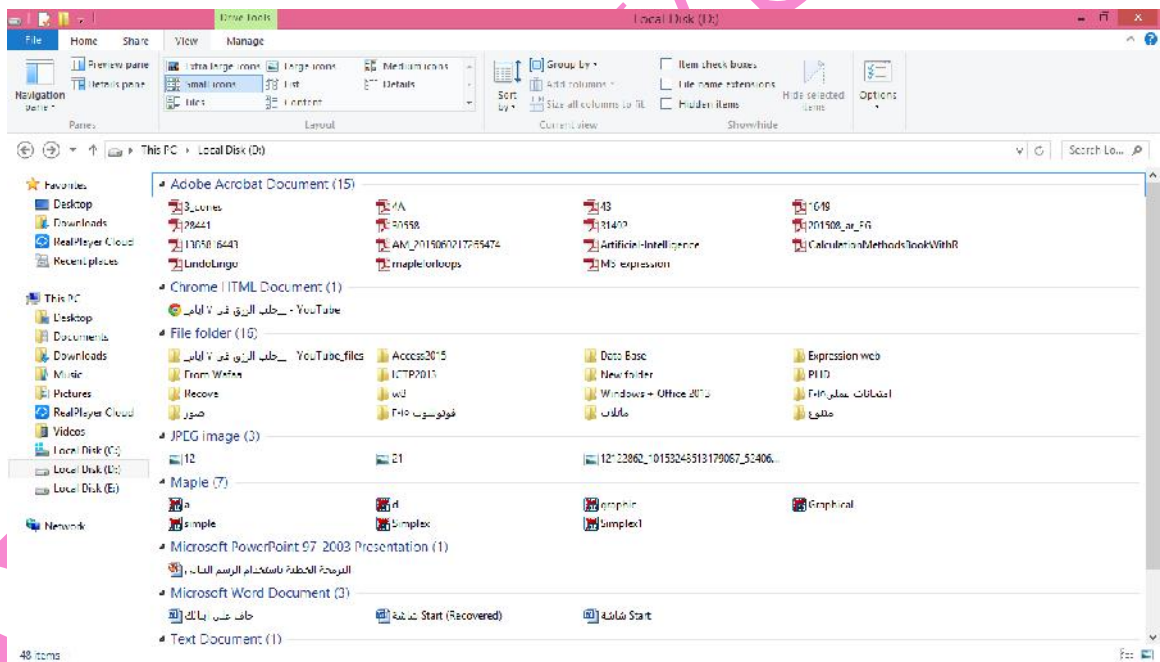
Drive Tools
Local Disk (D:)
File Home Share View Manage

Preview pane
Details pane
Navigation pane
Panes
Extra large icons
Large icons
Medium icons
Small icons
List
Details
Tiles
Content
Layout
Sort by
Group by
Add columns
Size all columns to fit
Current view
Item check boxes
File name extensions
Hidden items
Hide selected items
Show/hide
Options

This PC › Local Disk (D:)
Search Lo...

Favorites
Desktop
Downloads
RealPlayer Cloud
Recent places

This PC
Desktop
Documents
Downloads
Music
Pictures
RealPlayer Cloud
Videos
Local Disk (C:)
Local Disk (D:)
Local Disk (E:)

Network

Adobe Acrobat Document (15)
3_cones
4A
43
1649
28441
30558
31402
201508_ar_EG
1365016443
AM_2015060217355474
Artificial-Intelligence
CalculationMethodsBookWithR
LindoLingo
mapleforloops
MS expression

Chrome HTML Document (1)
طلب الرزق في ٧ ايام - YouTube

File folder (16)
طلب الرزق في ٧ ايام - YouTube_files
Access2015
Data Base
Expression web
From Wafaa
ICTP2013
New folder
PHP
Recove
w3
Windows + Office 2013
امتحانات عملي F10
صور
فوتوشوب F10
ملفات
مشروع

JPEG image (3)
12
21
12122862_10153245513179087_52406...

Maple (7)
a
d
graphic
Graphical
simple
Simplex
Simplex1

Microsoft PowerPoint 97-2003 Presentation (1)
البرمجة الخطية باستخدام الرسم البياني

Microsoft Word Document (3)
حافظ على بياناتك
شاشة Start (Recovered)
شاشة Start

Text Document (1)

48 items